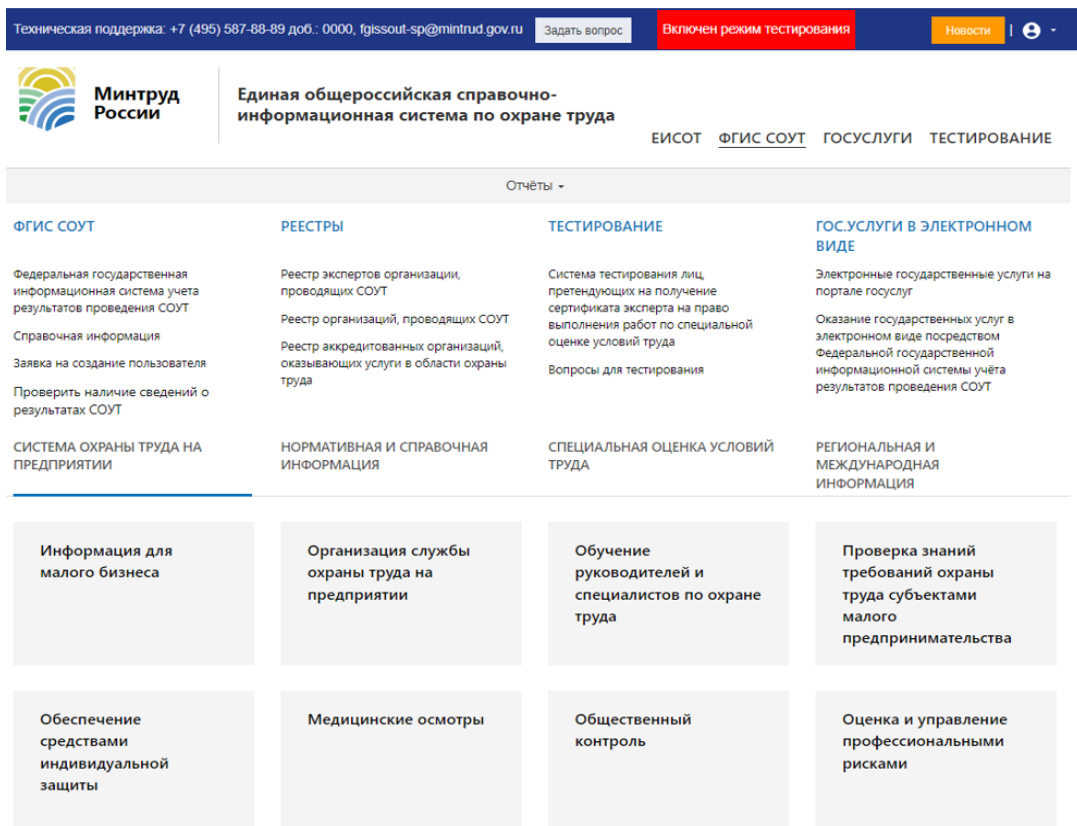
Техническая поддержка: +7 (495) 587-88-89 доб.: 0000, fgissout-sp@mintrud.gov.ru Задать вопрос Включен режим тестирования Новости

Минтруд России

Единая общероссийская справочно-информационная система по охране труда

ЕИСОТ ФГИС СОУТ ГОСУСЛУГИ ТЕСТИРОВАНИЕ

Отчёты

ФГИС СОУТ

Федеральная государственная информационная система учета результатов проведения СОУТ

Справочная информация

Заявка на создание пользователя

Проверить наличие сведений о результатах СОУТ

РЕЕСТРЫ

Реестр экспертов организации, проводящих СОУТ

Реестр организаций, проводящих СОУТ

Реестр аккредитованных организаций, оказывающих услуги в области охраны труда

ТЕСТИРОВАНИЕ

Система тестирования лиц, претендующих на получение сертификата эксперта на право выполнения работ по специальной оценке условий труда

Вопросы для тестирования

ГОС.УСЛУГИ В ЭЛЕКТРОННОМ ВИДЕ

Электронные государственные услуги на портале госуслуг

Оказание государственных услуг в электронном виде посредством Федеральной государственной информационной системы учёта результатов проведения СОУТ

СИСТЕМА ОХРАНЫ ТРУДА НА ПРЕДПРИЯТИИ

НОРМАТИВНАЯ И СПРАВОЧНАЯ ИНФОРМАЦИЯ

СПЕЦИАЛЬНАЯ ОЦЕНКА УСЛОВИЙ ТРУДА

РЕГИОНАЛЬНАЯ И МЕЖДУНАРОДНАЯ ИНФОРМАЦИЯ

Информация для малого бизнеса

Организация службы охраны труда на предприятии

Обучение руководителей и специалистов по охране труда

Проверка знаний требований охраны труда субъектами малого предпринимательства

Обеспечение средствами индивидуальной защиты

Медицинские осмотры

Общественный контроль

Оценка и управление профессиональными рисками